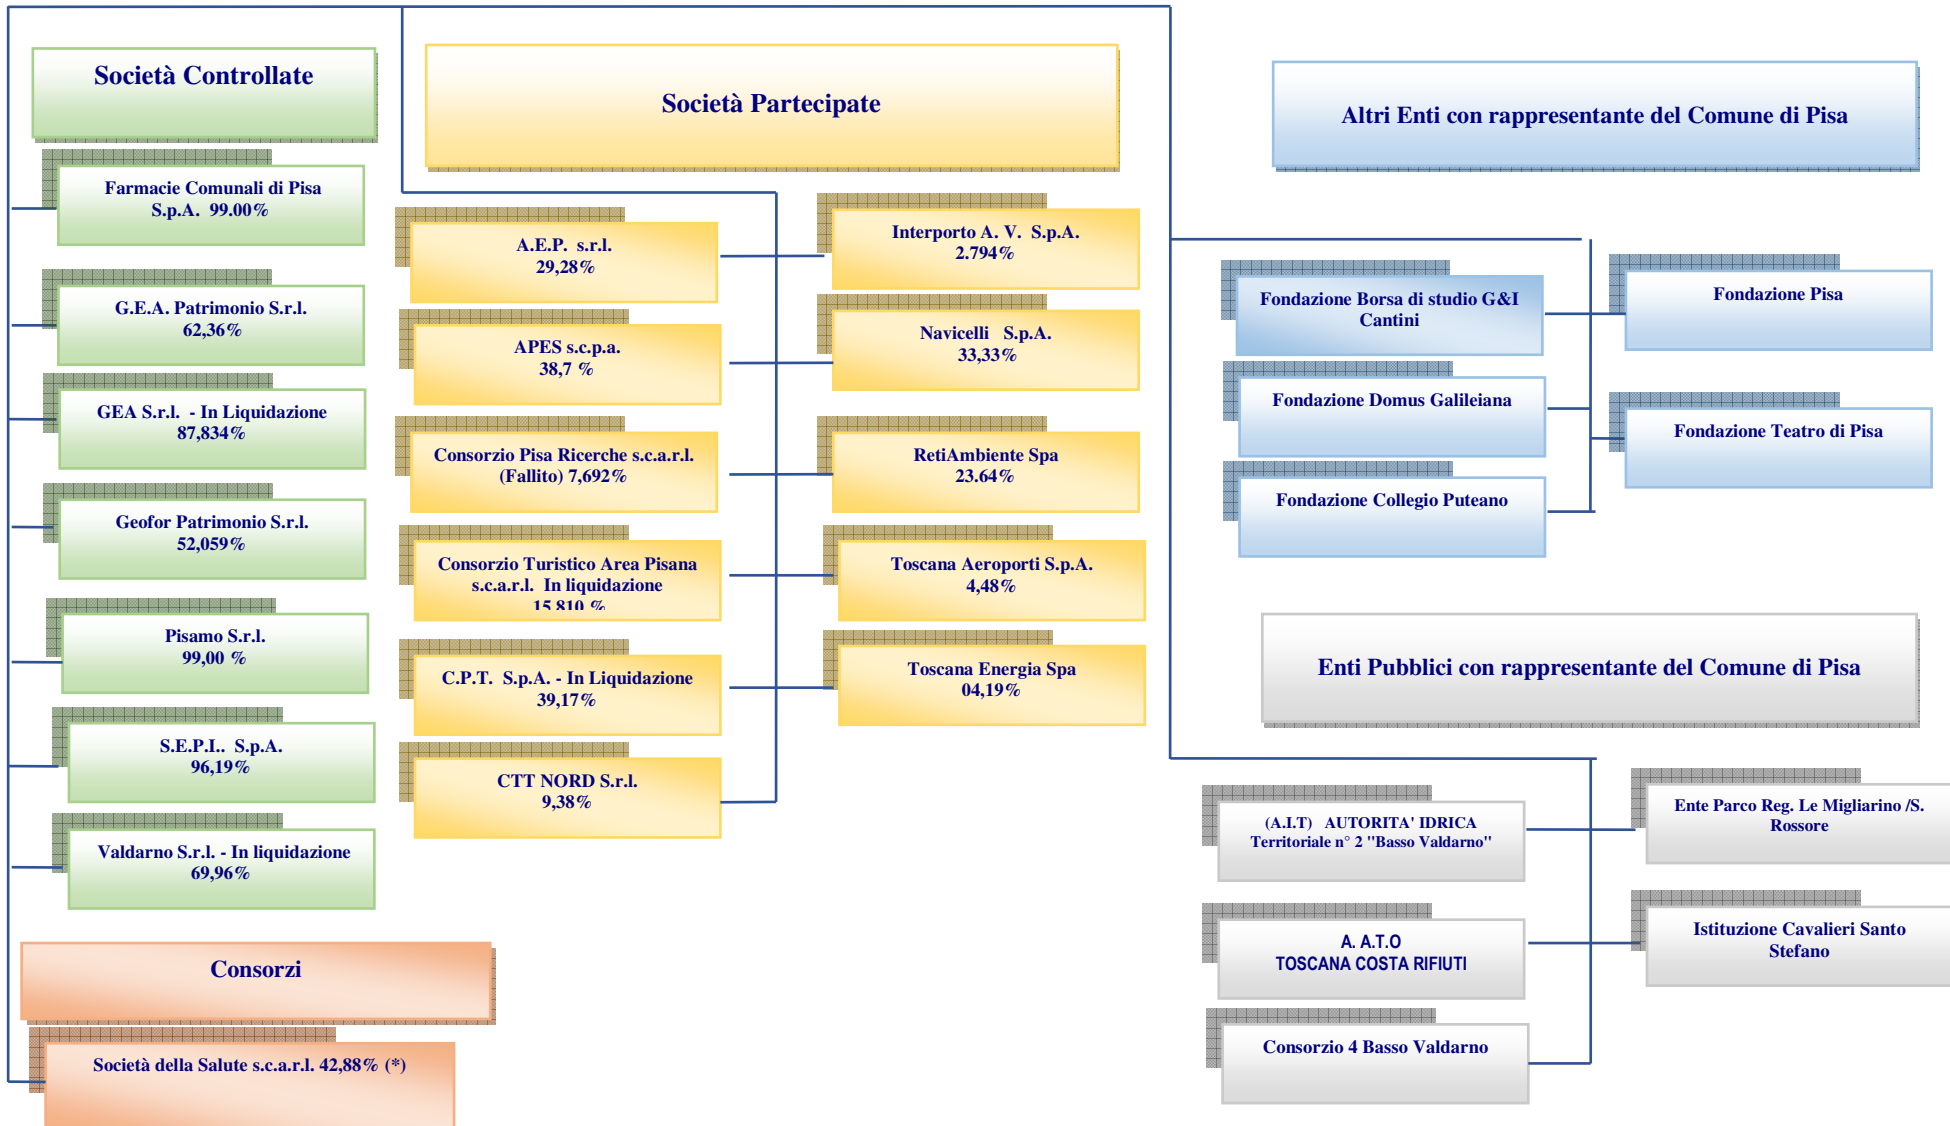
Società Controllate

Farmacie Comunali di Pisa S.p.A. 99.00%

G.E.A. Patrimonio S.r.l. 62,36%

GEA S.r.l. - In Liquidazione 87,834%

Geofor Patrimonio S.r.l. 52,059%

Pisamo S.r.l. 99,00 %

S.E.P.I.. S.p.A. 96,19%

Valdarno S.r.l. - In liquidazione 69,96%

Consorzi

Società della Salute s.c.a.r.l. 42,88% (*)

Società Partecipate

A.E.P. s.r.l. 29,28%

APES s.c.p.a. 38,7 %

Consorzio Pisa Ricerche s.c.a.r.l. (Fallito) 7,692%

Consorzio Turistico Area Pisana s.c.a.r.l. In liquidazione 15,810 %

C.P.T. S.p.A. - In Liquidazione 39,17%

CTT NORD S.r.l. 9,38%

Interporto A. V. S.p.A. 2.794%

Navicelli S.p.A. 33,33%

RetiAmbiente Spa 23.64%

Toscana Aeroporti S.p.A. 4,48%

Toscana Energia Spa 04,19%

Altri Enti con rappresentante del Comune di Pisa

Fondazione Borsa di studio G&I Cantini

Fondazione Domus Galileiana

Fondazione Collegio Puteano

Fondazione Pisa

Fondazione Teatro di Pisa

Enti Pubblici con rappresentante del Comune di Pisa

(A.I.T) AUTORITA' IDRICA Territoriale n° 2 "Basso Valdarno"

A. A.T.O TOSCANA COSTA RIFIUTI

Consorzio 4 Basso Valdarno

Ente Parco Reg. Le Migliarino /S. Rossore

Istituzione Cavalieri Santo Stefano